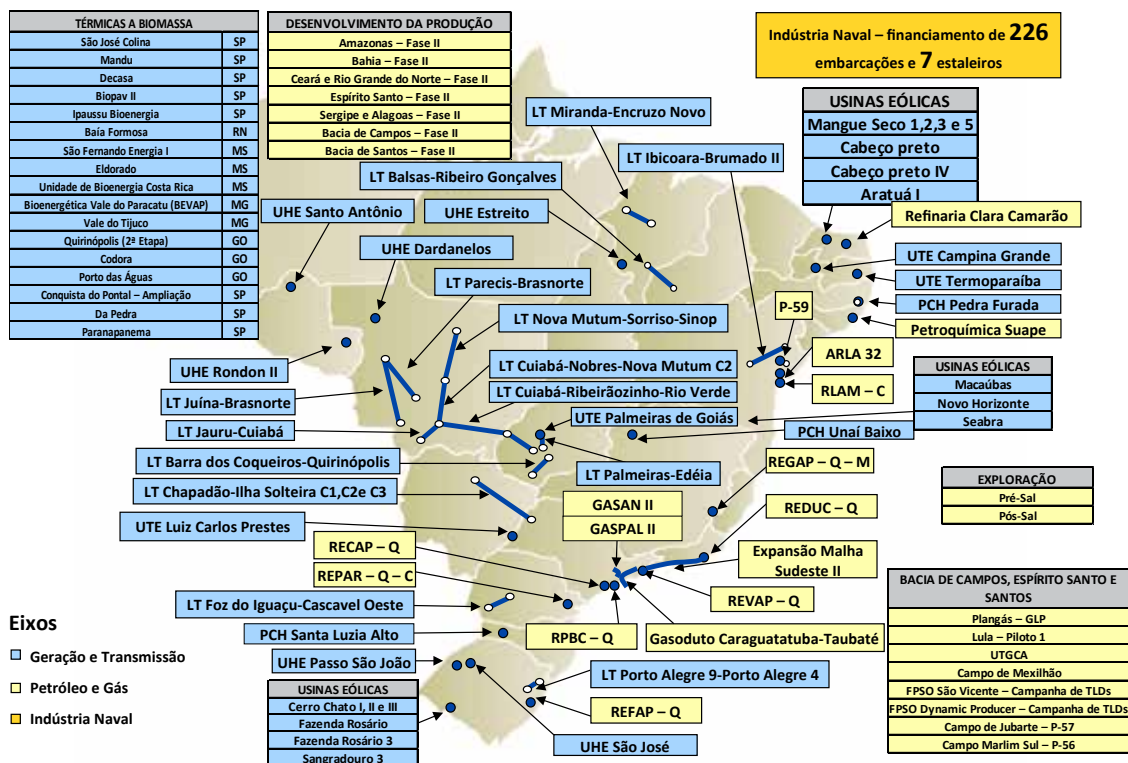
| TÉRMICAS A BIOMASSA | |
|---|---|
| São José Colina | SP |
| Mandu | SP |
| Decasa | SP |
| Biopav II | SP |
| Ipaussu Bioenergia | SP |
| Baía Formosa | RN |
| São Fernando Energia I | MS |
| Eldorado | MS |
| Unidade de Bioenergia Costa Rica | MS |
| Bioenergética Vale do Paracatu (BEVAP) | MG |
| Vale do Tijuco | MG |
| Quirinópolis (2ª Etapa) | GO |
| Codora | GO |
| Porto das Águas | GO |
| Conquista do Pontal – Ampliação | SP |
| Da Pedra | SP |
| Paranapanema | SP |

| DESENVOLVIMENTO DA PRODUÇÃO |
|---|
| Amazonas – Fase II |
| Bahia – Fase II |
| Ceará e Rio Grande do Norte – Fase II |
| Espírito Santo – Fase II |
| Sergipe e Alagoas – Fase II |
| Bacia de Campos – Fase II |
| Bacia de Santos – Fase II |

Indústria Naval – financiamento de 226 embarcações e 7 estaleiros

| USINAS EÓLICAS |
|---|
| Mangue Seco 1,2,3 e 5 |
| Cabeço preto |
| Cabeço preto IV |
| Aratuá I |

LT Miranda-Encruzo Novo
LT Ibicoara-Brumado II
LT Balsas-Ribeiro Gonçalves
UHE Santo Antônio
UHE Estreito
Refinaria Clara Camarão
UHE Dardanelos
UTE Campina Grande
LT Parecis-Brasnorte
UTE Termoparaíba
PCH Pedra Furada
P-59
LT Nova Mutum-Sorriso-Sinop
Petroquímica Suape
ARLA 32
UHE Rondon II
LT Cuiabá-Nobres-Nova Mutum C2
RLAM – C
LT Juína-Brasnorte
LT Cuiabá-Ribeirãozinho-Rio Verde

| USINAS EÓLICAS |
|---|
| Macaúbas |
| Novo Horizonte |
| Seabra |

UTE Palmeiras de Goiás
LT Jauru-Cuiabá
PCH Unaí Baixo
LT Barra dos Coqueiros-Quirinópolis
REGAP – Q – M
LT Palmeiras-Edéia

| EXPLORAÇÃO |
|---|
| Pré-Sal |
| Pós-Sal |

LT Chapadão-Ilha Solteira C1,C2e C3
GASAN II
REDUC – Q
GASPAL II
UTE Luiz Carlos Prestes
RECAP – Q
Expansão Malha Sudeste II
REPAR – Q – C

| BACIA DE CAMPOS, ESPÍRITO SANTO E SANTOS |
|---|
| Plangás – GLP |
| Lula – Piloto 1 |
| UTGCA |
| Campo de Mexilhão |
| FPSO São Vicente – Campanha de TLDs |
| FPSO Dynamic Producer – Campanha de TLDs |
| Campo de Jubarte – P-57 |
| Campo Marlim Sul – P-56 |

REVAP – Q
LT Foz do Iguaçu-Cascavel Oeste
Eixos
RPBC – Q
Gasoduto Caraguatatuba-Taubaté
PCH Santa Luzia Alto
Geração e Transmissão
UHE Passo São João
Petróleo e Gás
LT Porto Alegre 9-Porto Alegre 4
Indústria Naval

| USINAS EÓLICAS |
|---|
| Cerro Chato I, II e III |
| Fazenda Rosário |
| Fazenda Rosário 3 |
| Sangradouro 3 |

REFAP – Q
UHE São José